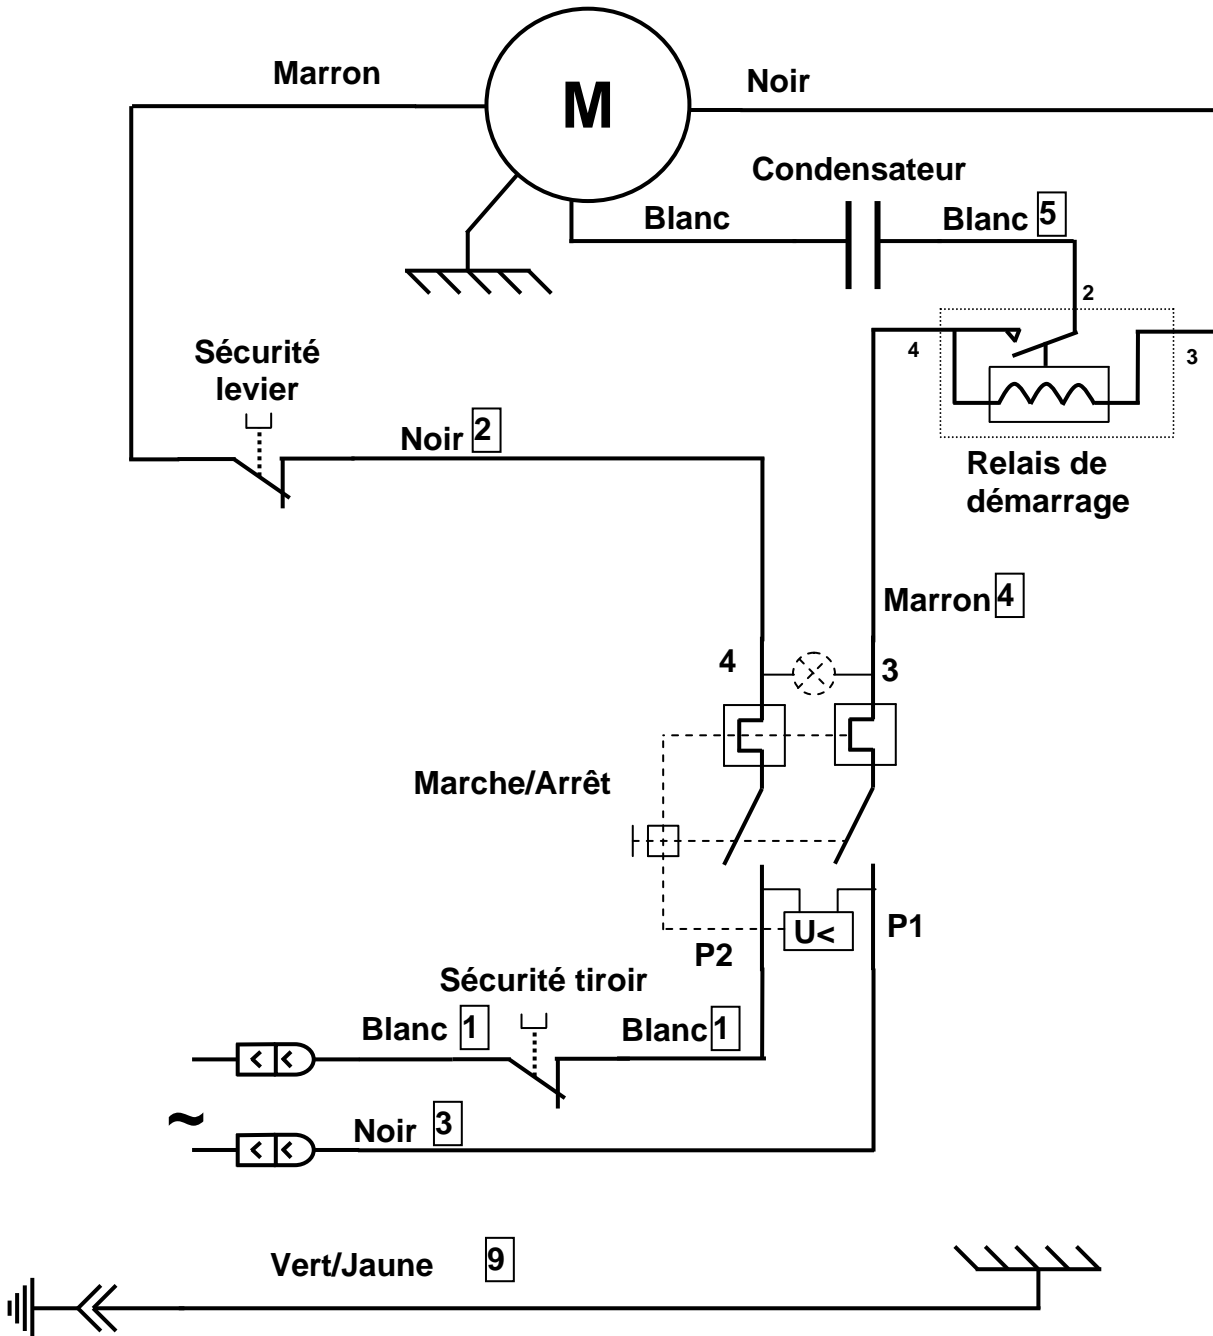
Marron

M

Noir

Condensateur

Blanc

Blanc 5

2

4

3

Sécurité levier

Noir 2

Relais de démarrage

Marron 4

4

3

Marche/Arrêt

U<

P1

P2

Sécurité tiroir

Blanc 1

Blanc 1

~

Noir 3

Vert/Jaune

9